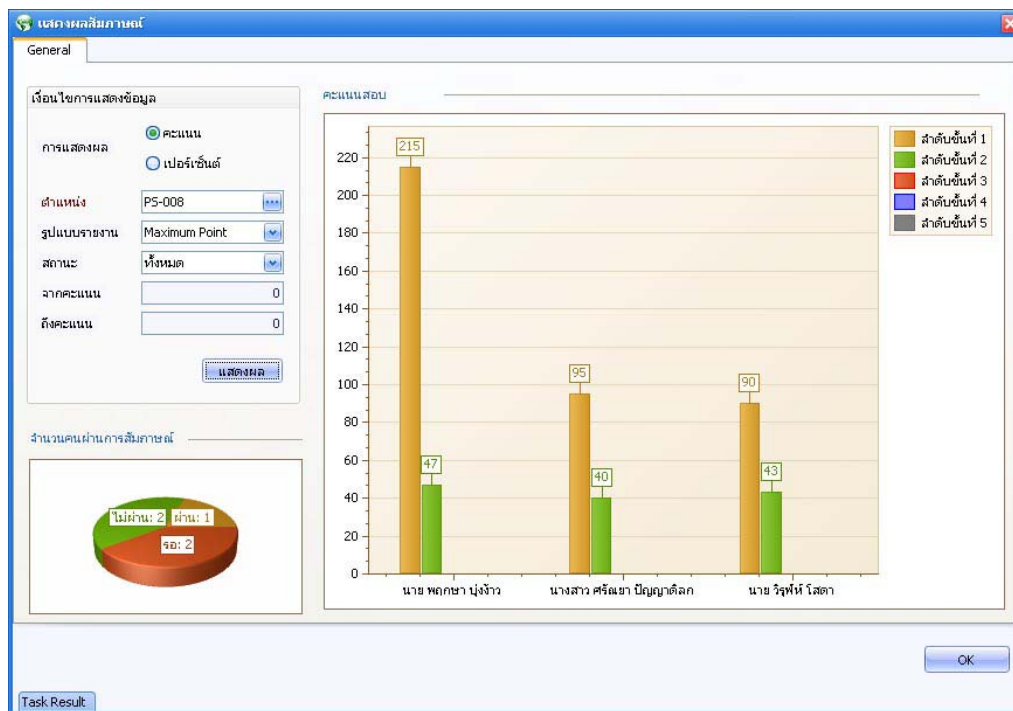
แสดงผลสัมภาษณ์

General

เงื่อนไขการแสดงข้อมูล

การแสดงผล
คะแนน
เปอร์เซ็นต์

ตำแหน่ง PS-008
รูปแบบรายงาน Maximum Point
สถานะ ทั้งหมด
จากคะแนน 0
ถึงคะแนน 0

แสดงผล

จำนวนคนผ่านการสัมภาษณ์

ไม่ผ่าน: 2
ผ่าน: 1
รอ: 2

คะแนนสอบ

220
200
180
160
140
120
100
80
60
40
20
0

215
47
95
40
90
43

นาย พฤกษา บุ่งข้าว
นางสาว ศรัณยา ปัญญาดิลก
นาย วิรุฬห์ โสดา

ลำดับขั้นที่ 1
ลำดับขั้นที่ 2
ลำดับขั้นที่ 3
ลำดับขั้นที่ 4
ลำดับขั้นที่ 5

OK

Task Result